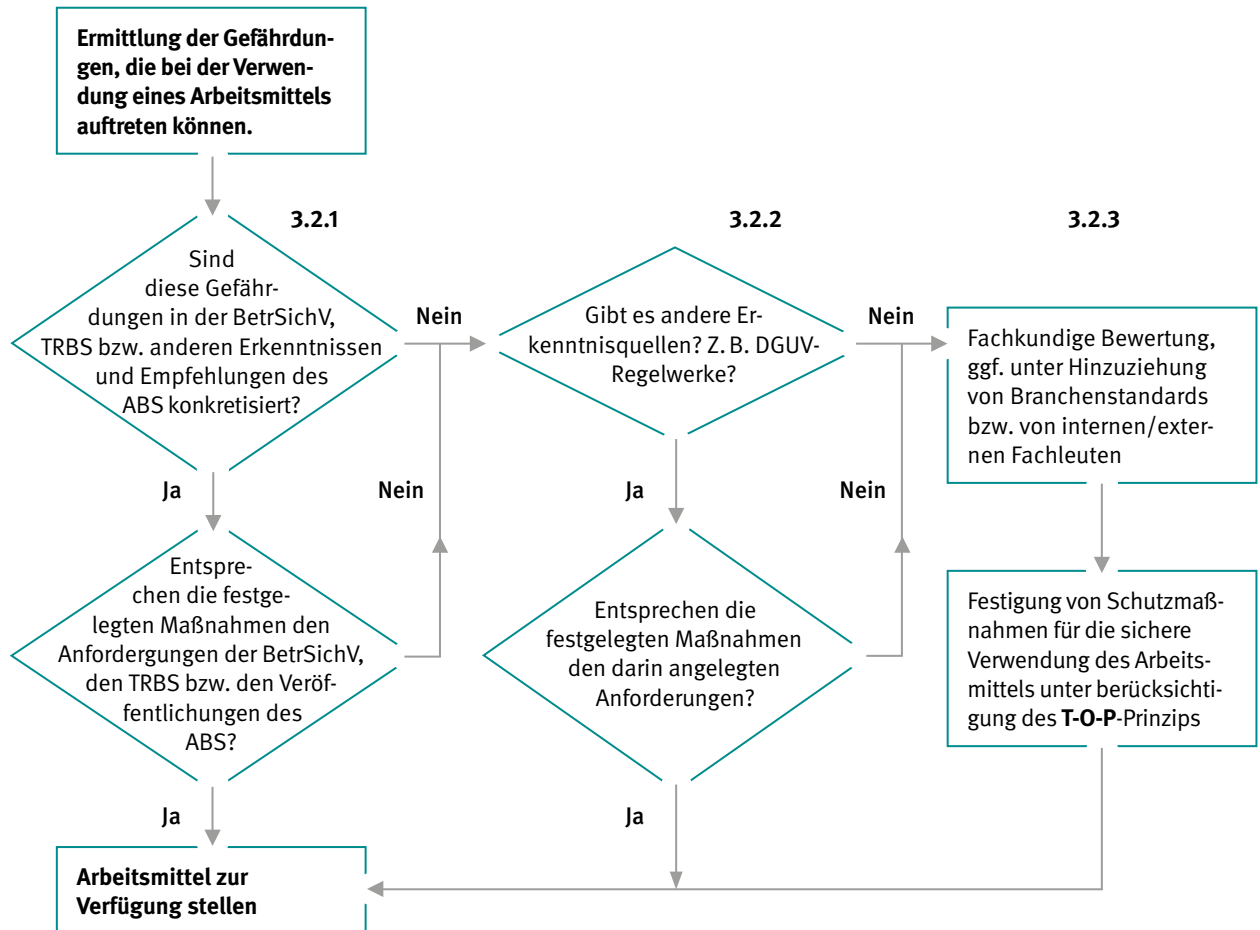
Ermittlung der Gefährdungen, die bei der Verwendung eines Arbeitsmittels auftreten können.

3.2.1

Sind diese Gefährdungen in der BetrSichV, TRBS bzw. anderen Erkenntnissen und Empfehlungen des ABS konkretisiert?

Nein

Ja

Entsprechen die festgelegten Maßnahmen den Anfordergungen der BetrSichV, den TRBS bzw. den Veröffentlichungen des ABS?

Nein

Ja

Arbeitsmittel zur Verfügung stellen

3.2.2

Gibt es andere Erkenntnisquellen? Z. B. DGUV-Regelwerke?

Nein

Ja

Entsprechen die festgelegten Maßnahmen den darin angelegten Anforderungen?

Nein

Ja

3.2.3

Fachkundige Bewertung, ggf. unter Hinzuziehung von Branchenstandards bzw. von internen/externen Fachleuten

Festigung von Schutzmaßnahmen für die sichere Verwendung des Arbeitsmittels unter berücksichtigung des T-O-P-Prinzips